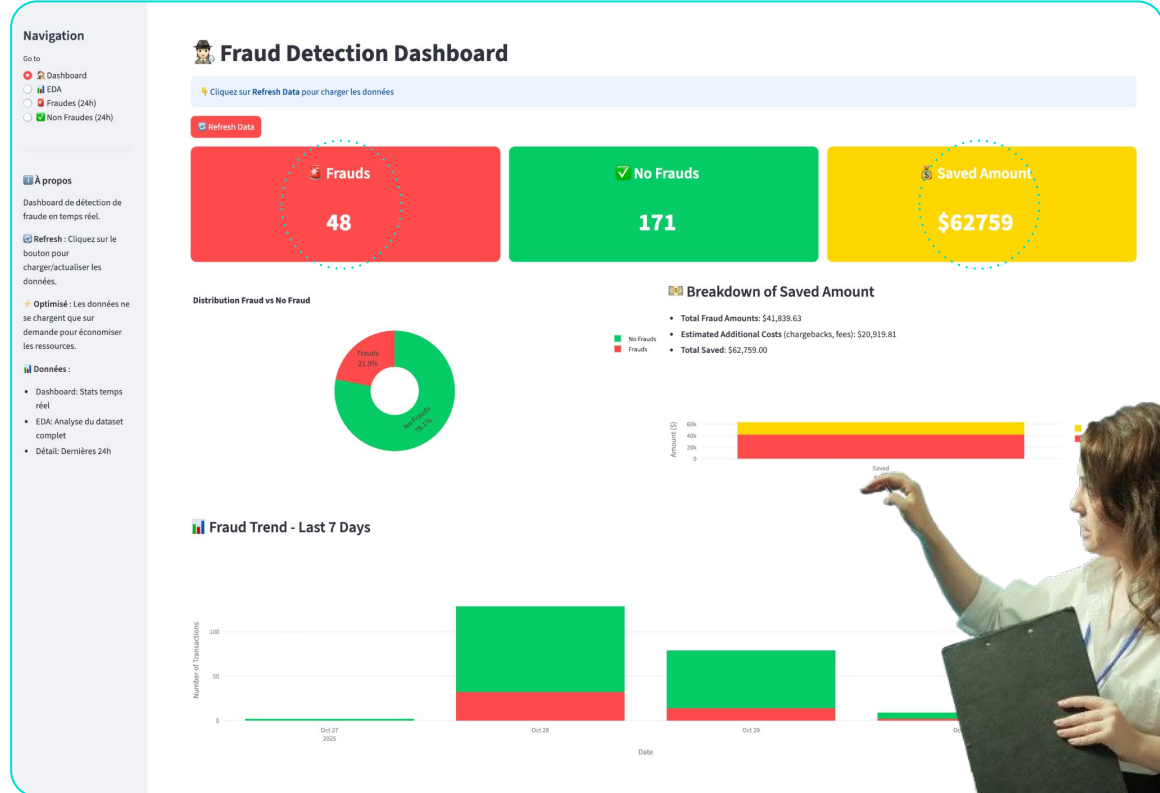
Navigation

Go to

Dashboard
EDA
Fraudes (24h)
Non Fraudes (24h)

À propos

Dashboard de détection de fraude en temps réel.

Refresh : Cliquez sur le bouton pour charger/actualiser les données.

Optimisé : Les données ne se chargent que sur demande pour économiser les ressources.

Données :

- Dashboard: Stats temps réel
- EDA: Analyse du dataset complet
- Détail: Dernières 24h

Fraud Detection Dashboard

Cliquez sur Refresh Data pour charger les données

Refresh Data

Frauds
48

No Frauds
171

Saved Amount
$62759

Distribution Fraud vs No Fraud

Frauds 21.9%
No Frauds 78.1%

No Frauds
Frauds

Breakdown of Saved Amount

- Total Fraud Amounts: $41,839.63
- Estimated Additional Costs (chargebacks, fees): $20,919.81
- Total Saved: $62,759.00

Amount ($)
60k
40k
20k
0
Saved

Fraud Trend - Last 7 Days

Number of Transactions
100
50
0
Oct 27
2025
Oct 28
Oct 29
Oc
Date